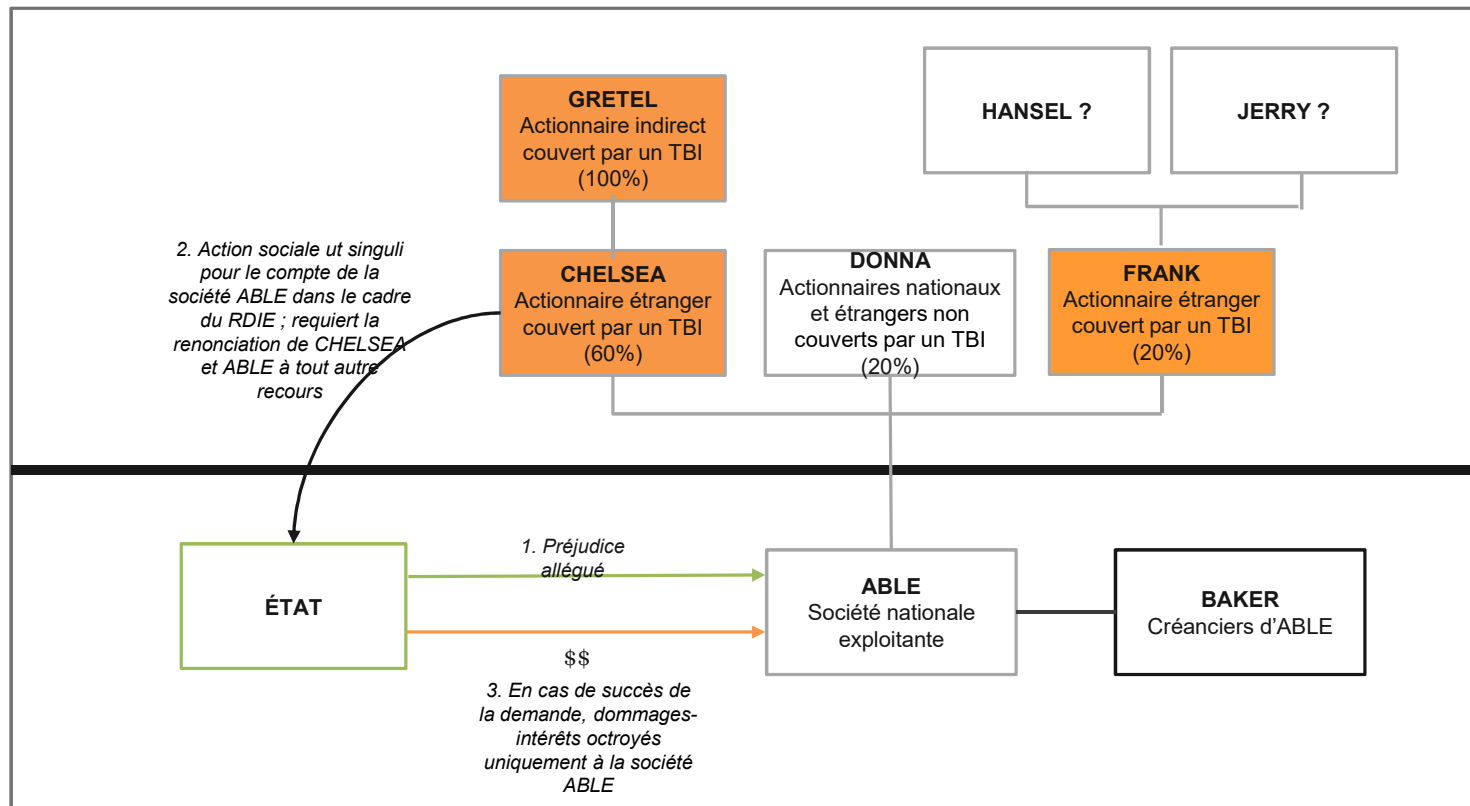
HANSEL ?

JERRY ?

GRETEL
Actionnaire indirect couvert par un TBI (100%)

2. Action sociale ut singuli pour le compte de la société ABLE dans le cadre du RDIE ; requiert la renonciation de CHELSEA et ABLE à tout autre recours

CHELSEA
Actionnaire étranger couvert par un TBI (60%)

DONNA
Actionnaires nationaux et étrangers non couverts par un TBI (20%)

FRANK
Actionnaire étranger couvert par un TBI (20%)

ÉTAT

1. Préjudice allégué

$$

3. En cas de succès de la demande, dommages-intérêts octroyés uniquement à la société ABLE

ABLE
Société nationale exploitante

BAKER
Créanciers d'ABLE